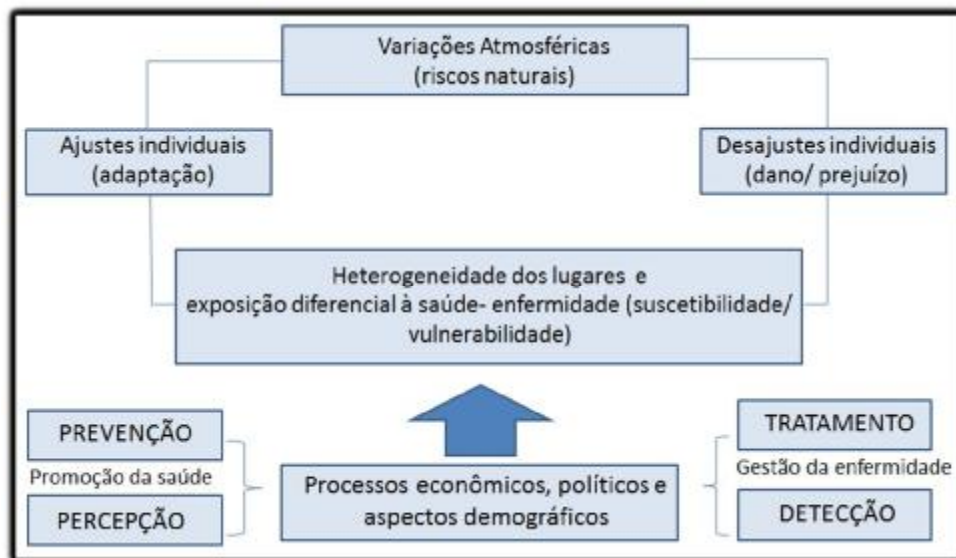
Variações Atmosféricas
(riscos naturais)

Ajustes individuais
(adaptação)

Desajustes individuais
(dano/ prejuízo)

Heterogeneidade dos lugares e
exposição diferencial à saúde- enfermidade (suscetibilidade/
vulnerabilidade)

PREVENÇÃO

Promoção da saúde

PERCEPÇÃO

Processos econômicos, políticos e
aspectos demográficos

TRATAMENTO

Gestão da enfermidade

DETECÇÃO